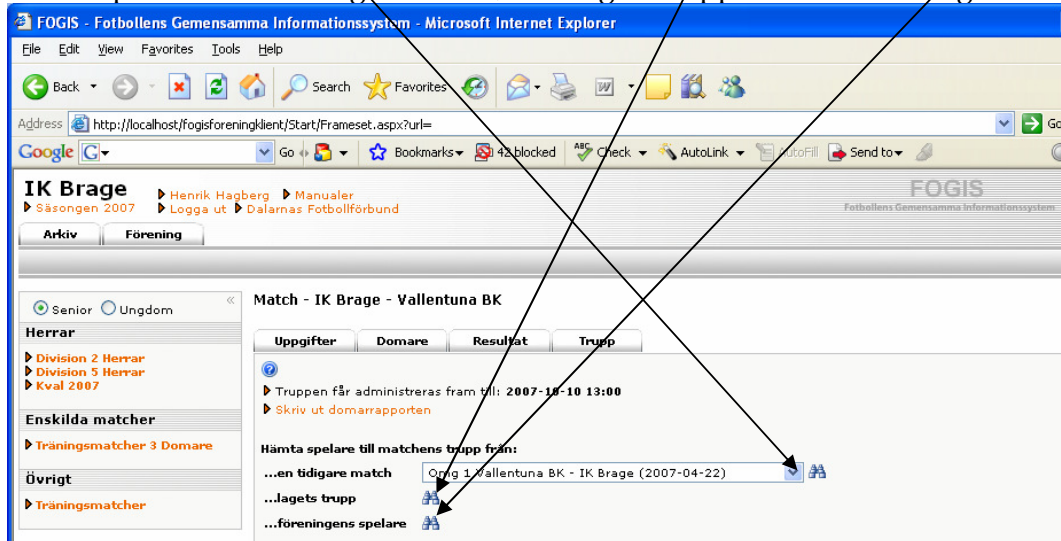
FOGIS - Fotbollens Gemensamma Informationssystem - Microsoft Internet Explorer

File Edit View Favorites Tools Help

Back Search Favorites

Address http://localhost/fogisforeningklient/Start/Frameset.aspx?url= Go

Google Go Bookmarks 42 blocked Check AutoLink AutoFill Send to

IK Brage
Säsongen 2007
Henrik Hagberg Manualer
Logga ut Dalarnas Fotbollförbund

FOGIS
Fotbollens Gemensamma Informationssystem

Arkiv Förening

Senior Ungdom

Herrar
Division 2 Herrar
Division 5 Herrar
Kval 2007

Enskilda matcher
Träningsmatcher 3 Domare

Övrigt
Träningsmatcher

Match - IK Brage - Vallentuna BK

Uppgifter Domare Resultat Trupp

Truppen får administreras fram till: 2007-10-10 13:00
Skriv ut domarrapporten

Hämta spelare till matchens trupp från:
...en tidigare match Omg 1 Vallentuna BK - IK Brage (2007-04-22)
...lagets trupp
...föreningens spelare